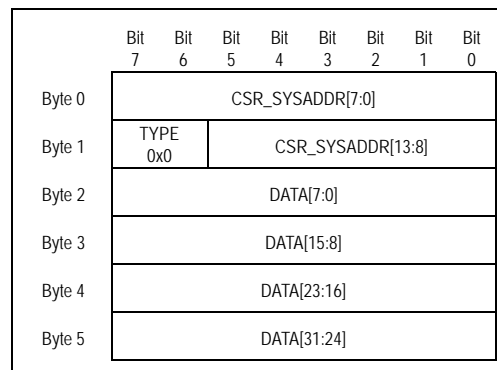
| | Bit 7 | Bit 6 | Bit 5 | Bit 4 | Bit 3 | Bit 2 | Bit 1 | Bit 0 |
|---|---|---|---|---|---|---|---|---|
| Byte 0 | CSR_SYSADDR[7:0] | | | | | | | |
| Byte 1 | TYPE 0x0 | | CSR_SYSADDR[13:8] | | | | | |
| Byte 2 | DATA[7:0] | | | | | | | |
| Byte 3 | DATA[15:8] | | | | | | | |
| Byte 4 | DATA[23:16] | | | | | | | |
| Byte 5 | DATA[31:24] | | | | | | | |